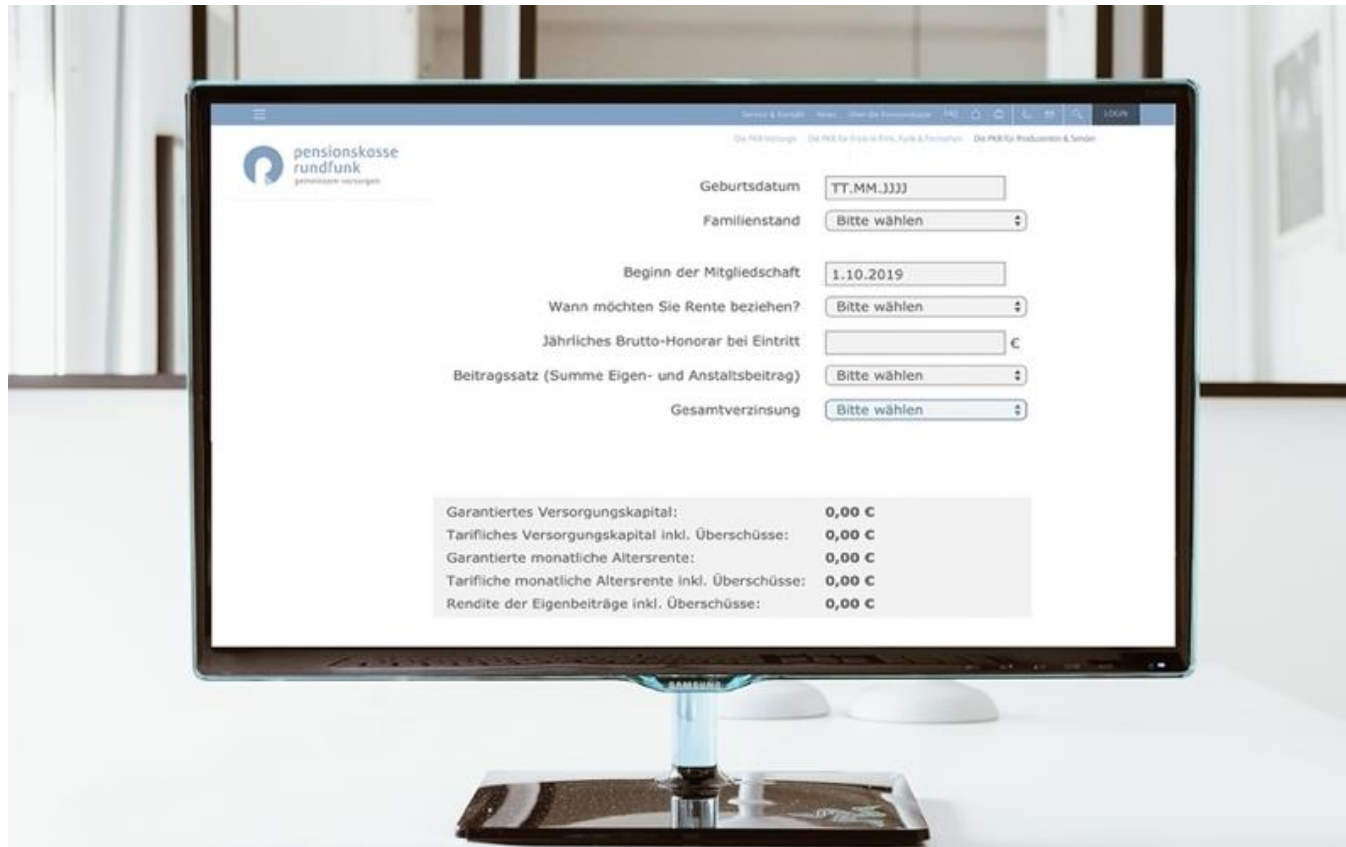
Service & Kontakt News Über die Pensionskasse FAQ LOGIN

Die PKR Vorsorge Die PKR für Freie in Film, Funk & Fernsehen Die PKR für Produzenten & Sender

pensionskasse rundfunk
gemeinsam versorgen

Geburtsdatum TT.MM.JJJJ

Familienstand Bitte wählen

Beginn der Mitgliedschaft 1.10.2019

Wann möchten Sie Rente beziehen? Bitte wählen

Jährliches Brutto-Honorar bei Eintritt €

Beitragssatz (Summe Eigen- und Anstaltsbeitrag) Bitte wählen

Gesamtverzinsung Bitte wählen

| | |
|---|---|
| Garantiertes Versorgungskapital: | 0,00 € |
| Tarifliches Versorgungskapital inkl. Überschüsse: | 0,00 € |
| Garantierte monatliche Altersrente: | 0,00 € |
| Tarifliche monatliche Altersrente inkl. Überschüsse: | 0,00 € |
| Rendite der Eigenbeiträge inkl. Überschüsse: | 0,00 € |

SAMSUNG